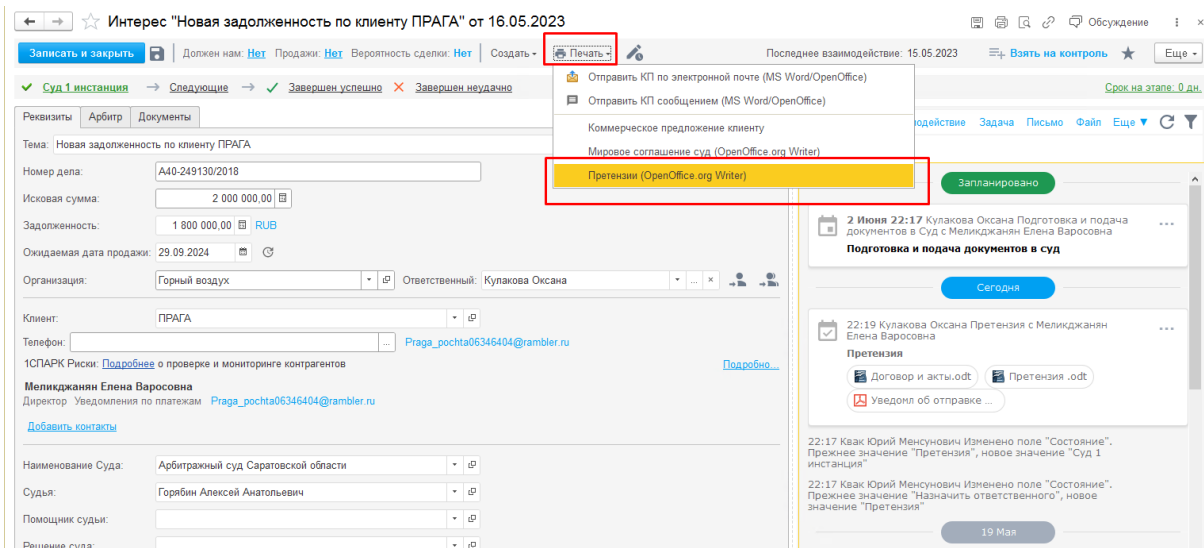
Интерес "Новая задолженность по клиенту ПРАГА" от 16.05.2023

Обсуждение

Записать и закрыть | Должен нам: Нет | Продажи: Нет | Вероятность сделки: Нет | Создать | Печать | Последнее взаимодействие: 15.05.2023 | Взять на контроль | Еще

Суд 1 инстанция → Следующие → Завершен успешно ✕ Завершен неудачно

Срок на этапе: 0 дн.

Отправить КП по электронной почте (MS Word/OpenOffice)
Отправить КП сообщением (MS Word/OpenOffice)
Коммерческое предложение клиенту
Мировое соглашение суд (OpenOffice.org Writer)
Претензии (OpenOffice.org Writer)

Реквизиты | Арбитр | Документы

Тема: Новая задолженность по клиенту ПРАГА

Номер дела: А40-249130/2018

Исковая сумма: 2 000 000,00

Задолженность: 1 800 000,00 RUB

Ожидаемая дата продажи: 29.09.2024

Организация: Горный воздух | Ответственный: Кулакова Оксана

Клиент: ПРАГА

Телефон: | Praga_pochta06346404@rambler.ru

1СПАРК Риски: Подробнее о проверке и мониторинге контрагентов | Подробно...

Мелкиджанян Елена Варосовна
Директор Уведомления по платежам Praga_pochta06346404@rambler.ru

Добавить контакты

Наименование Суда: Арбитражный суд Саратовской области

Судья: Горябин Алексей Анатольевич

Помощник судьи:

Решение суда:

модействие Задача Письмо Файл Еще

Запланировано

2 Июня 22:17 Кулакова Оксана Подготовка и подача документов в Суд с Мелкиджанян Елена Варосовна
Подготовка и подача документов в суд

Сегодня

22:19 Кулакова Оксана Претензия с Мелкиджанян Елена Варосовна
Претензия
Договор и акты.odt | Претензия .odt
Уведомл об отправке ...

22:17 Квак Юрий Менсунович Изменено поле "Состояние". Прежнее значение "Претензия", новое значение "Суд 1 инстанция"

22:17 Квак Юрий Менсунович Изменено поле "Состояние". Прежнее значение "Назначить ответственного", новое значение "Претензия"

19 Мая